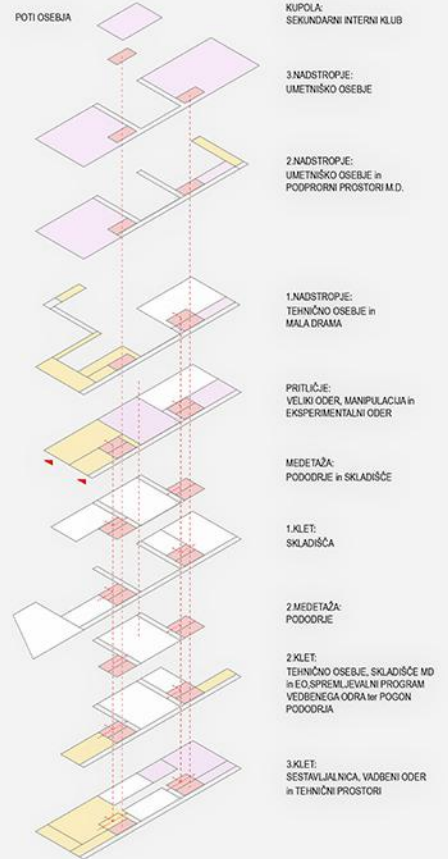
POTI OSEBJA

KUPOLA:
SEKUNDARNI INTERNI KLUB

3.NADSTROPJE:
UMETNIŠKO OSEBJE

2.NADSTROPJE:
UMETNIŠKO OSEBJE in
PODPRORNI PROSTORI M.D.

1.NADSTROPJE:
TEHNIČNO OSEBJE in
MALA DRAMA

PRITLIČJE:
VELIKI ODER, MANIPULACIJA in
EKSPERIMENTALNI ODER

MEDETAŽA:
PODODRJE in SKLADIŠČE

1.KLET:
SKLADIŠČA

2.MEDETAŽA:
PODODRJE

2.KLET:
TEHNIČNO OSEBJE, SKLADIŠČE MD
in EO,SPREMLJEVALNI PROGRAM
VEDBENEGA ODRA ter POGON
PODODRJA

3.KLET:
SESTAVLJALNICA, VADBENI ODER
in TEHNIČNI PROSTORI